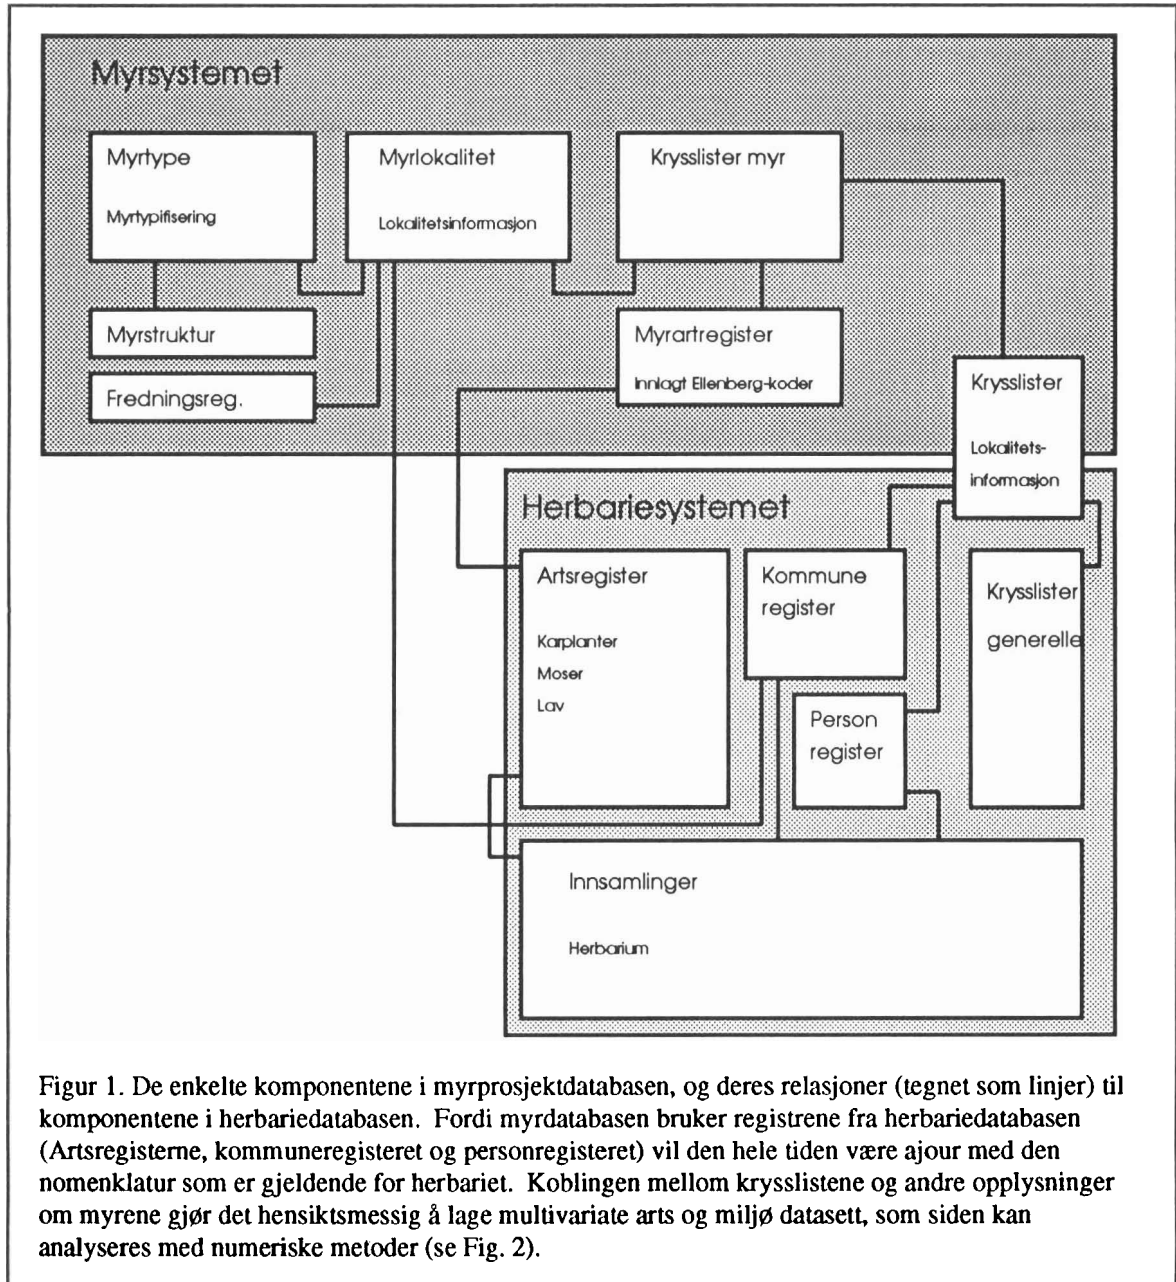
Myrsystemet

Myrtype

Myrtypifisering

Myrlokalitet

Lokalitetsinformasjon

Krysslister myr

Myrstruktur

Fredningsreg.

Myrartregister

Innlagt Ellenberg-koder

Krysslister

Lokalitets-informasjon

Herbariesystemet

Artsregister

Karplanter

Moser

Lav

Kommune register

Krysslister generelle

Person register

Innsamlinger

Herbarium

Figur 1. De enkelte komponentene i myrprosjektdatabasen, og deres relasjoner (tegnet som linjer) til komponentene i herbariedatabasen. Fordi myrdatabasen bruker registrene fra herbariedatabasen (Artsregisterne, kommuneregisteret og personregisteret) vil den hele tiden være ajour med den nomenklatur som er gjeldende for herbariet. Koblingen mellom krysslistene og andre opplysninger om myrene gjør det hensiktsmessig å lage multivariate arts og miljø datasett, som siden kan analyseres med numeriske metoder (se Fig. 2).